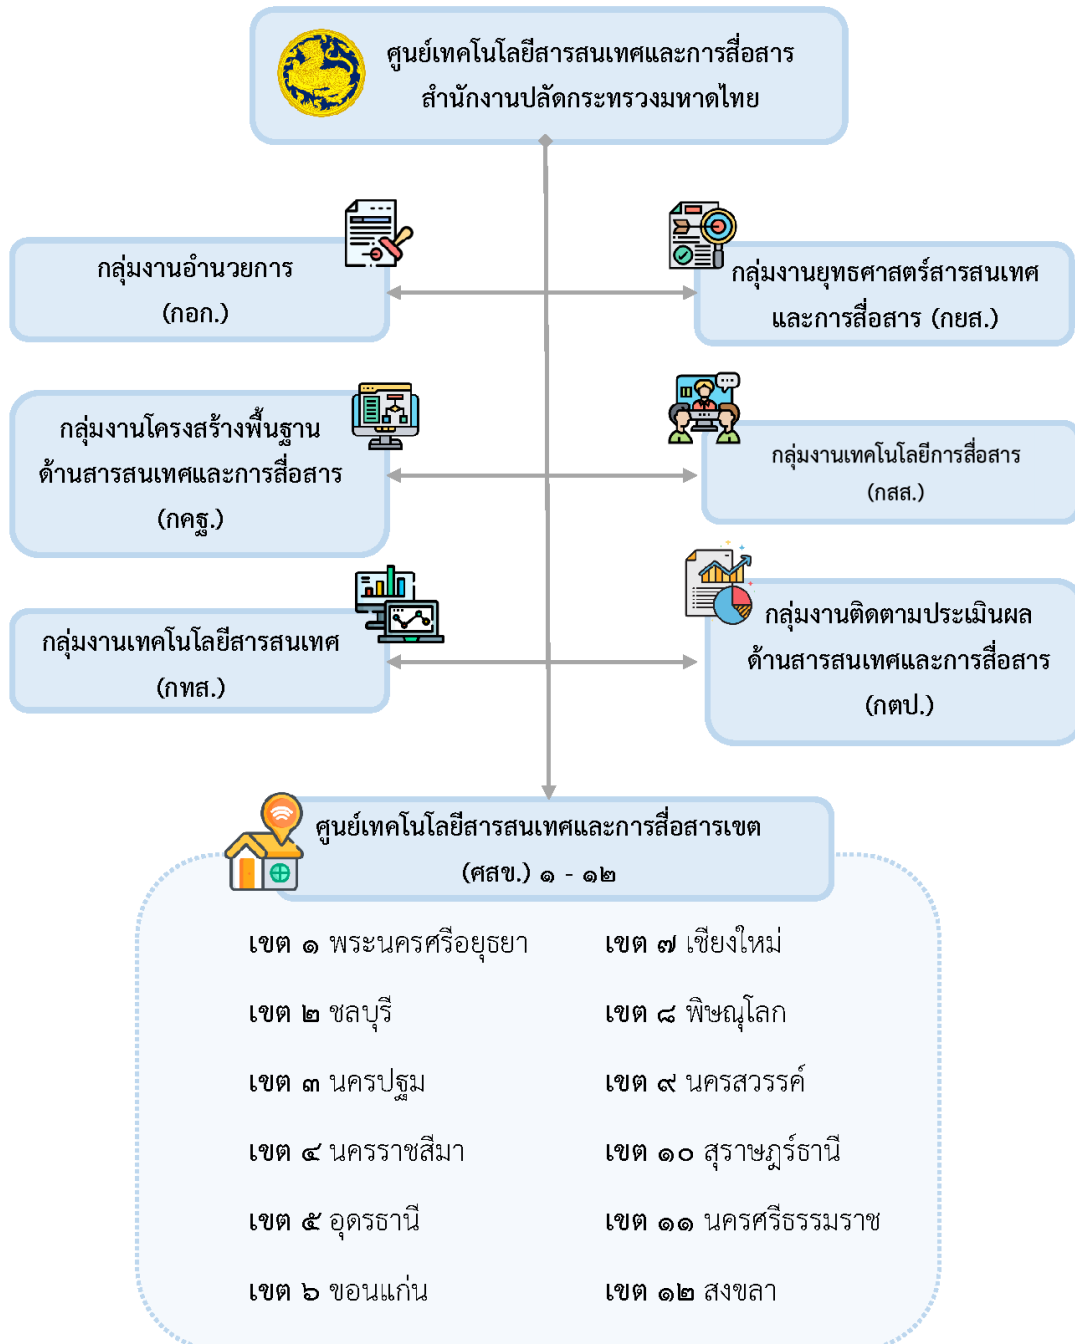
ศูนย์เทคโนโลยีสารสนเทศและการสื่อสาร
สำนักงานปลัดกระทรวงมหาดไทย

กลุ่มงานอำนวยการ
(กอก.)

กลุ่มงานยุทธศาสตร์สารสนเทศ
และการสื่อสาร (กยส.)

กลุ่มงานโครงสร้างพื้นฐาน
ด้านสารสนเทศและการสื่อสาร
(กคฐ.)

กลุ่มงานเทคโนโลยีการสื่อสาร
(กสส.)

กลุ่มงานเทคโนโลยีสารสนเทศ
(กทส.)

กลุ่มงานติดตามประเมินผล
ด้านสารสนเทศและการสื่อสาร
(กตป.)

ศูนย์เทคโนโลยีสารสนเทศและการสื่อสารเขต
(ศสข.) ๑ - ๑๒

เขต ๑ พระนครศรีอยุธยา

เขต ๒ ชลบุรี

เขต ๓ นครปฐม

เขต ๔ นครราชสีมา

เขต ๕ อุดรธานี

เขต ๖ ขอนแก่น

เขต ๗ เชียงใหม่

เขต ๘ พิษณุโลก

เขต ๙ นครสวรรค์

เขต ๑๐ สุราษฎร์ธานี

เขต ๑๑ นครศรีธรรมราช

เขต ๑๒ สงขลา